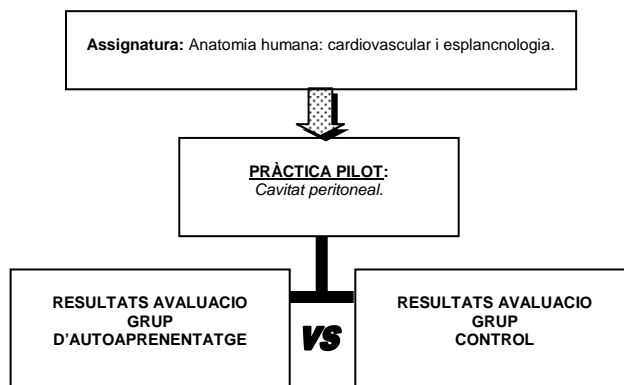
**Assignatura:** Anatomia humana: cardiovascular i esplancnologia.

**PRÀCTICA PILOT**:
*Cavitat peritoneal.*

**RESULTATS AVALUACIO GRUP D'AUTOAPRENENTATGE**

**VS**

**RESULTATS AVALUACIO GRUP CONTROL**